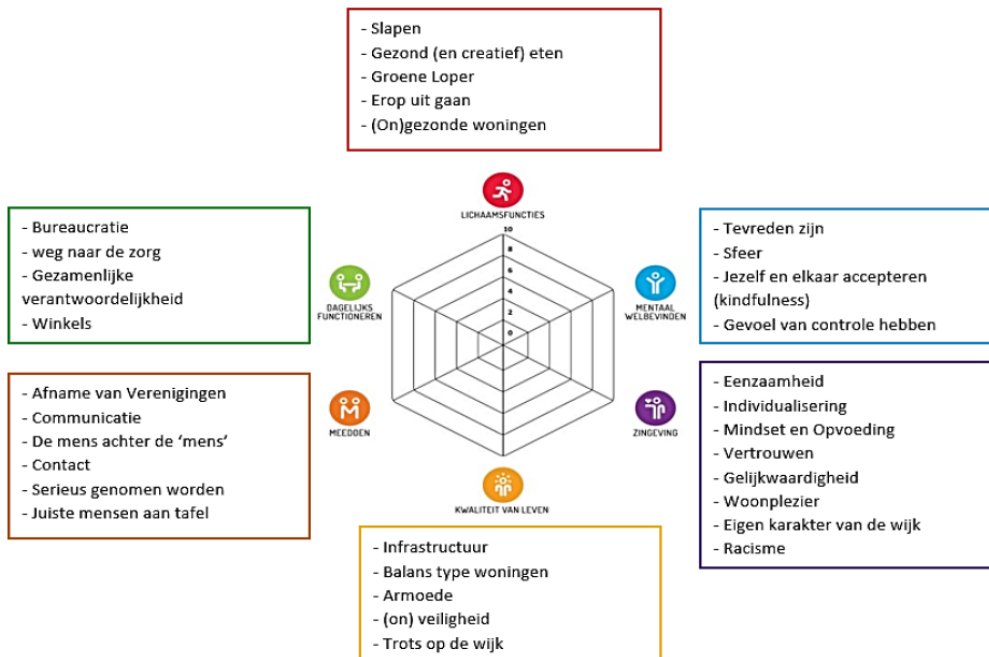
- Slapen
- Gezond (en creatief) eten
- Groene Loper
- Erop uit gaan
- (On)gezonde woningen

LICHAAMSFUNCTIES

10
8
6
4
2
0

- Bureaucratie
- weg naar de zorg
- Gezamenlijke verantwoordelijkheid
- Winkels

DAGELIJKS FUNCTIONEREN

- Tevreden zijn
- Sfeer
- Jezelf en elkaar accepteren (kindfulness)
- Gevoel van controle hebben

MENTAAL WELBEVINDEN

- Afname van Verenigingen
- Communicatie
- De mens achter de 'mens'
- Contact
- Serieus genomen worden
- Juiste mensen aan tafel

MEEDOEN

- Eenzaamheid
- Individualisering
- Mindset en Opvoeding
- Vertrouwen
- Gelijkwaardigheid
- Woonplezier
- Eigen karakter van de wijk
- Racisme

ZINGEVING

KWALITEIT VAN LEVEN

- Infrastructuur
- Balans type woningen
- Armoede
- (on) veiligheid
- Trots op de wijk